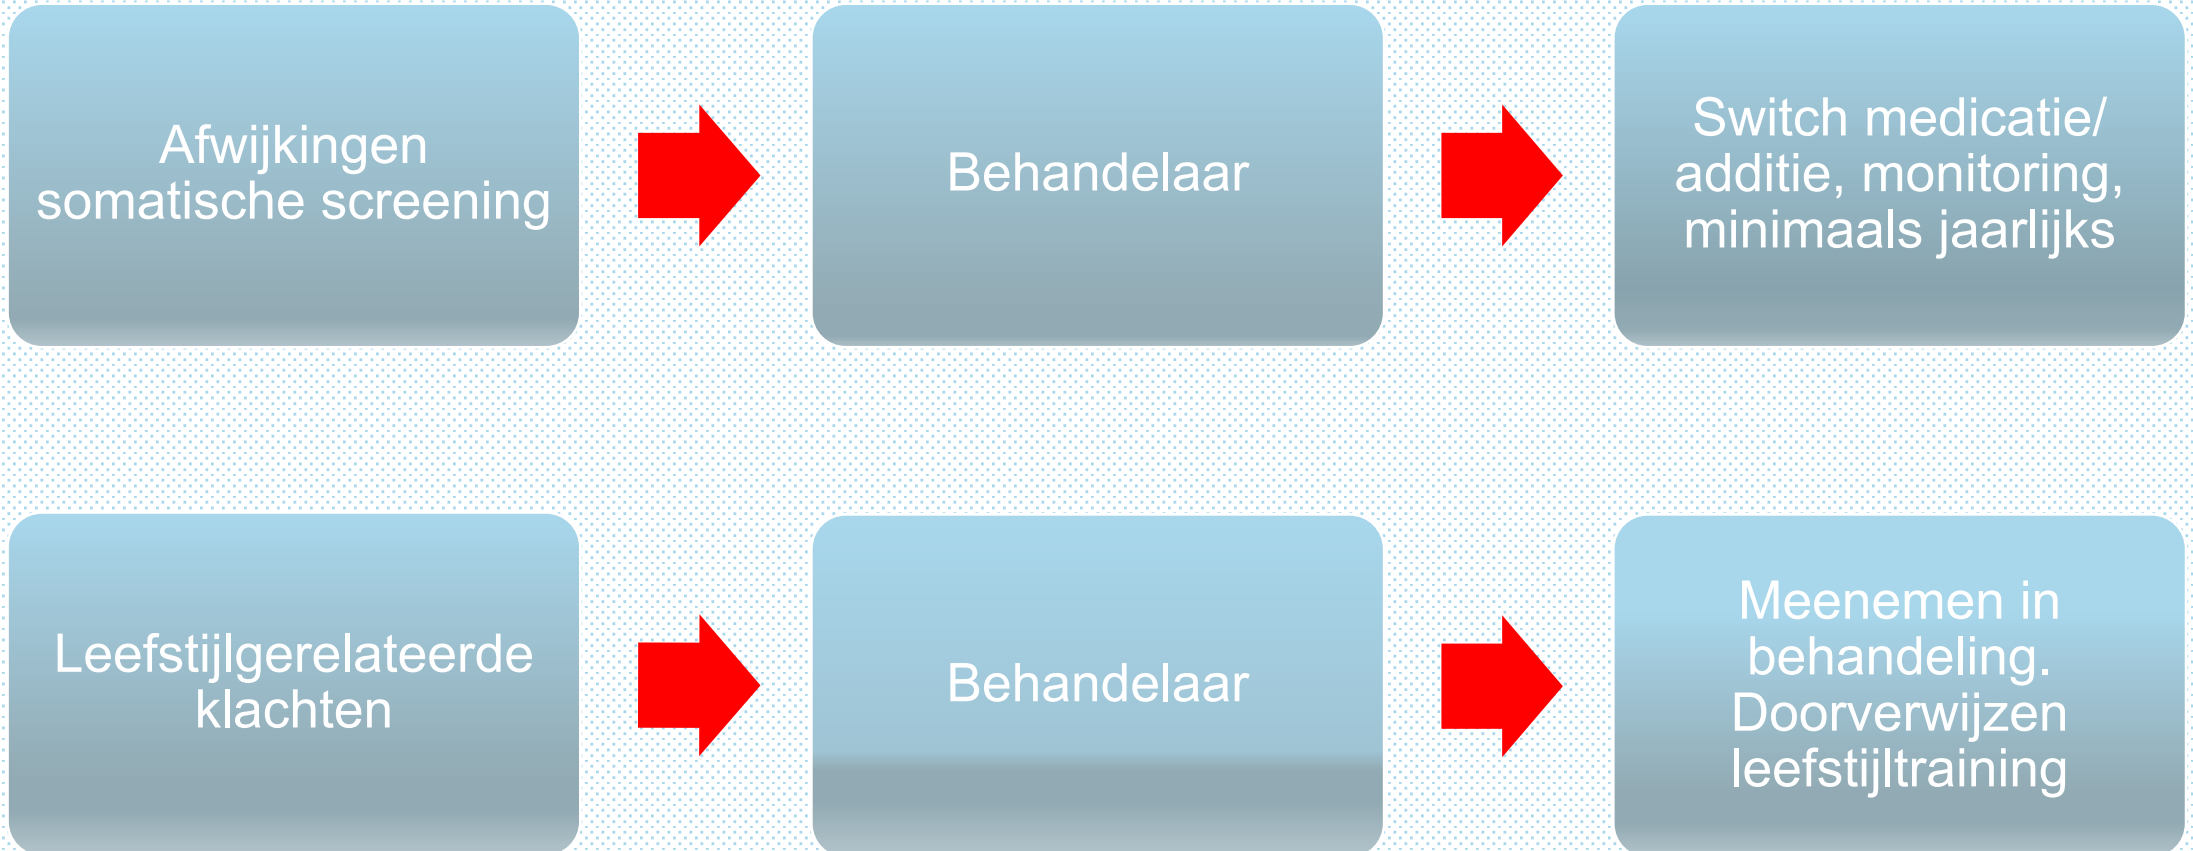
Afwijkingen somatische screening

Behandelaar

Switch medicatie/ additie, monitoring, minimaals jaarlijks

Leefstijlgerelateerde klachten

Behandelaar

Meenemen in behandeling. Doorverwijzen leefstijltraining